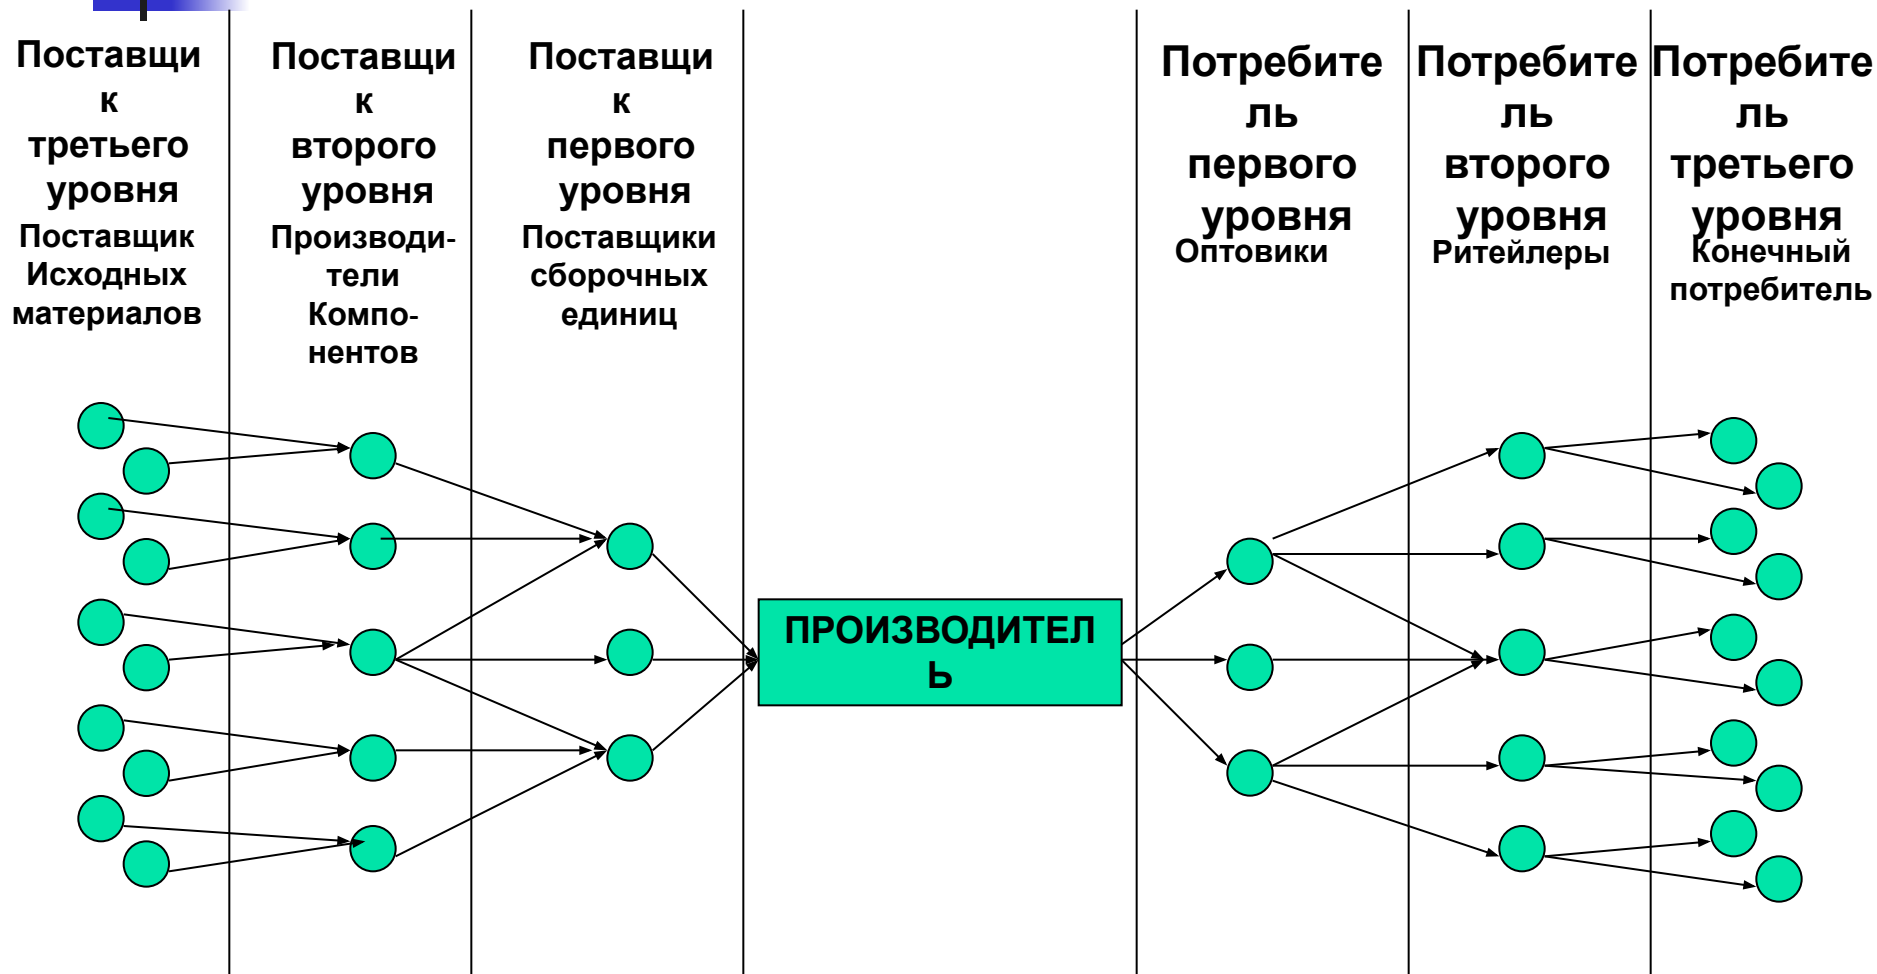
Поставщик третьего уровня
Поставщик Исходных материалов

Поставщик второго уровня
Производители Компонентов

Поставщик первого уровня
Поставщики сборочных единиц

ПРОИЗВОДИТЕЛЬ

Потребитель первого уровня
Оптовики

Потребитель второго уровня
Ритейлеры

Потребитель третьего уровня
Конечный потребитель